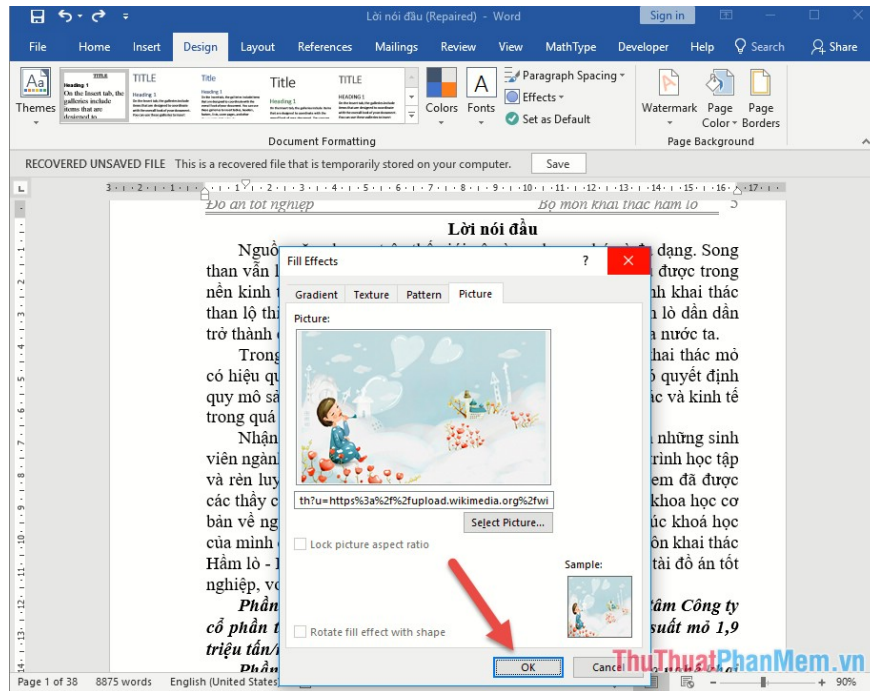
Lời nói đầu (Repaired) - Word

Sign in

File Home Insert Design Layout References Mailings Review View MathType Developer Help Search Share

Themes

TITLE

Heading 1

On the Insert tab, the galleries include items that are designed to

Title

Heading 1

Title

TITLE

HEADING 1

Colors Fonts

Paragraph Spacing

Effects

Set as Default

Watermark Page Color Page Borders

Document Formatting

Page Background

RECOVERED UNSAVED FILE This is a recovered file that is temporarily stored on your computer. Save

Đồ án tốt nghiệp Bộ môn khai thác hầm lò 5

Lời nói đầu

Nguồ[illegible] đạng. Song than vẫn l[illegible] được trong nền kinh t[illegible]nh khai thác than lộ thi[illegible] lò dần dần trở thành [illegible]a nước ta.

Trong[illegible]hai thác mỏ có hiệu qu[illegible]ó quyết định quy mô sả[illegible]ác và kinh tế trong quá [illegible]

Nhận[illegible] những sinh viên ngàn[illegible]rình học tập và rèn luy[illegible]em đã được các thầy c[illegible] khoa học cơ bản về ng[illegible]úc khoá học của mình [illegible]ôn khai thác Hầm lò - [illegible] tài đồ án tốt nghiệp, v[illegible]

Phầ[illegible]âm Công ty cổ phần t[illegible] suất mỏ 1,9 triệu tấn/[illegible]

Fill Effects

?

Gradient Texture Pattern Picture

Picture:

th?u=https%3a%2f%2fupload.wikimedia.org%2fwi

Select Picture...

Lock picture aspect ratio

Sample:

Rotate fill effect with shape

OK Cancel

Page 1 of 38 8875 words English (United States)

90%

ThuThuatPhanMem.vn